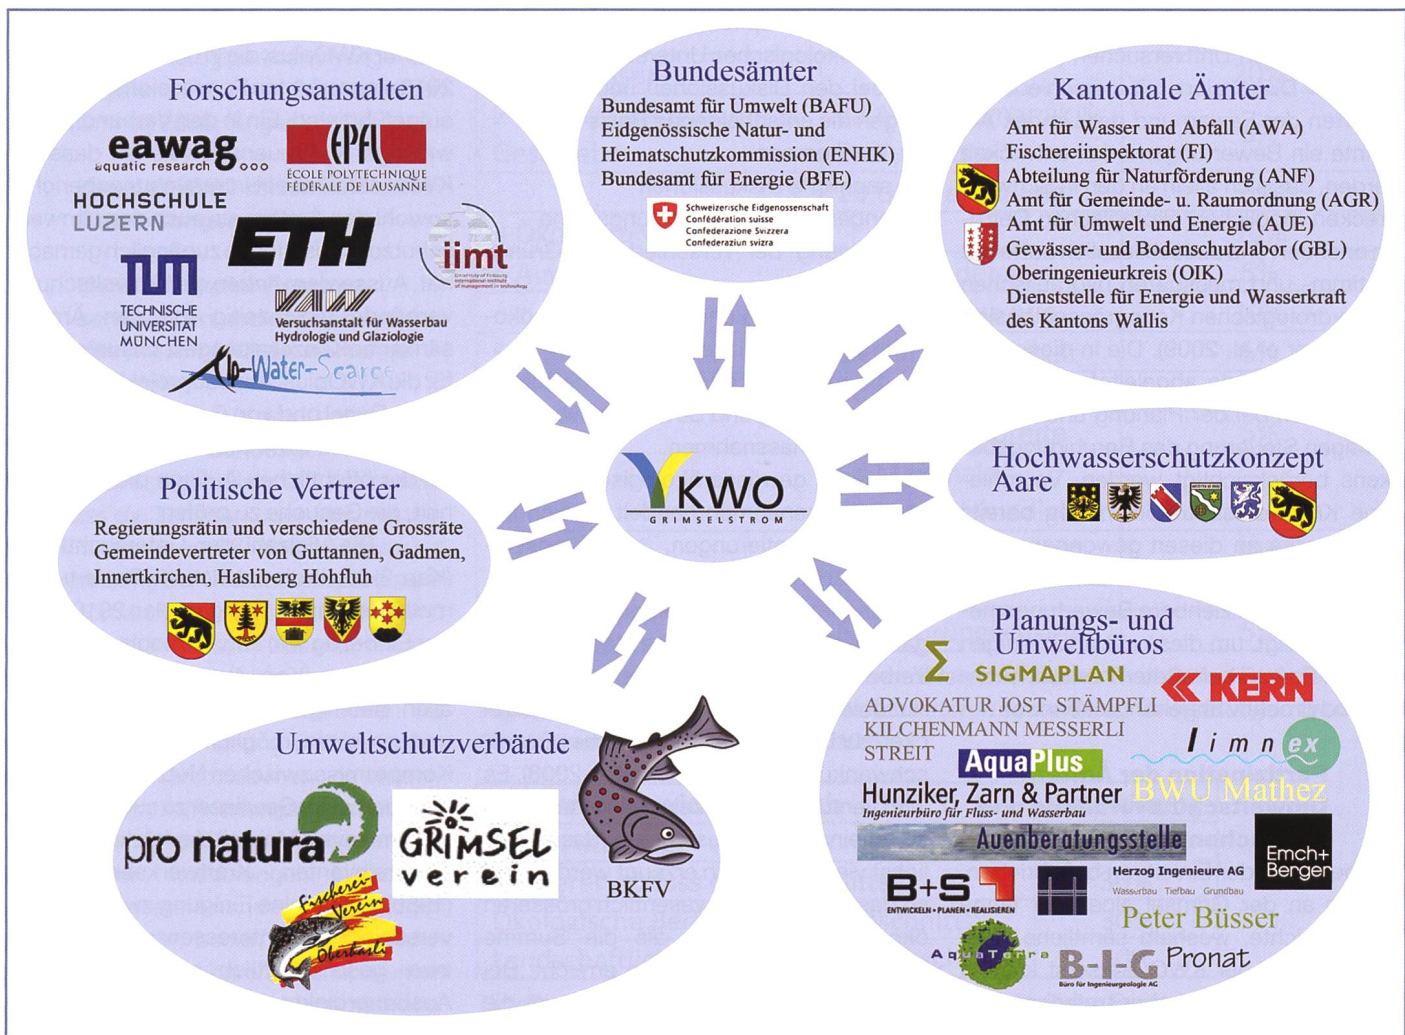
Forschungsanstalten

eawag aquatic research

EPFL ÉCOLE POLYTECHNIQUE FÉDÉRALE DE LAUSANNE

HOCHSCHULE LUZERN

ETH

iimt University of Fribourg International institute of management in technology

TUM TECHNISCHE UNIVERSITÄT MÜNCHEN

VAW Versuchsanstalt für Wasserbau Hydrologie und Glaziologie

Alp-Water-Scarce

Bundesämter

Bundesamt für Umwelt (BAFU)
Eidgenössische Natur- und Heimatschutzkommission (ENHK)
Bundesamt für Energie (BFE)

Schweizerische Eidgenossenschaft
Confédération suisse
Confederazione Svizzera
Confederaziun svizra

Kantonale Ämter

Amt für Wasser und Abfall (AWA)
Fischereiinspektorat (FI)
Abteilung für Naturförderung (ANF)
Amt für Gemeinde- u. Raumordnung (AGR)
Amt für Umwelt und Energie (AUE)
Gewässer- und Bodenschutzlabor (GBL)
Oberingenieurkreis (OIK)
Dienststelle für Energie und Wasserkraft des Kantons Wallis

KWO GRIMSELSTROM

Politische Vertreter

Regierungsrätin und verschiedene Grossräte
Gemeindevertreter von Guttannen, Gadmen, Innertkirchen, Hasliberg Hohfluh

Hochwasserschutzkonzept Aare

Umweltschutzverbände

pro natura

GRIMSEL verein

BKFV

Fischerei-Verein Oberhasli

Planungs- und Umweltbüros

SIGMAPLAN

KERN

ADVOKATUR JOST STÄMPFLI KILCHENMANN MESSERLI STREIT

AquaPlus

limnex

Hunziker, Zarn & Partner
Ingenieurbüro für Fluss- und Wasserbau

BWU Mathez

Auenberatungsstelle

Emch+Berger

B+S ENTWICKELN • PLANEN • REALISIEREN

Herzog Ingenieure AG
Wasserbau Tiefbau Grundbau

Peter Büsser

AquaTerra

B-I-G Büro für Ingenieurgeologie AG

Pronat